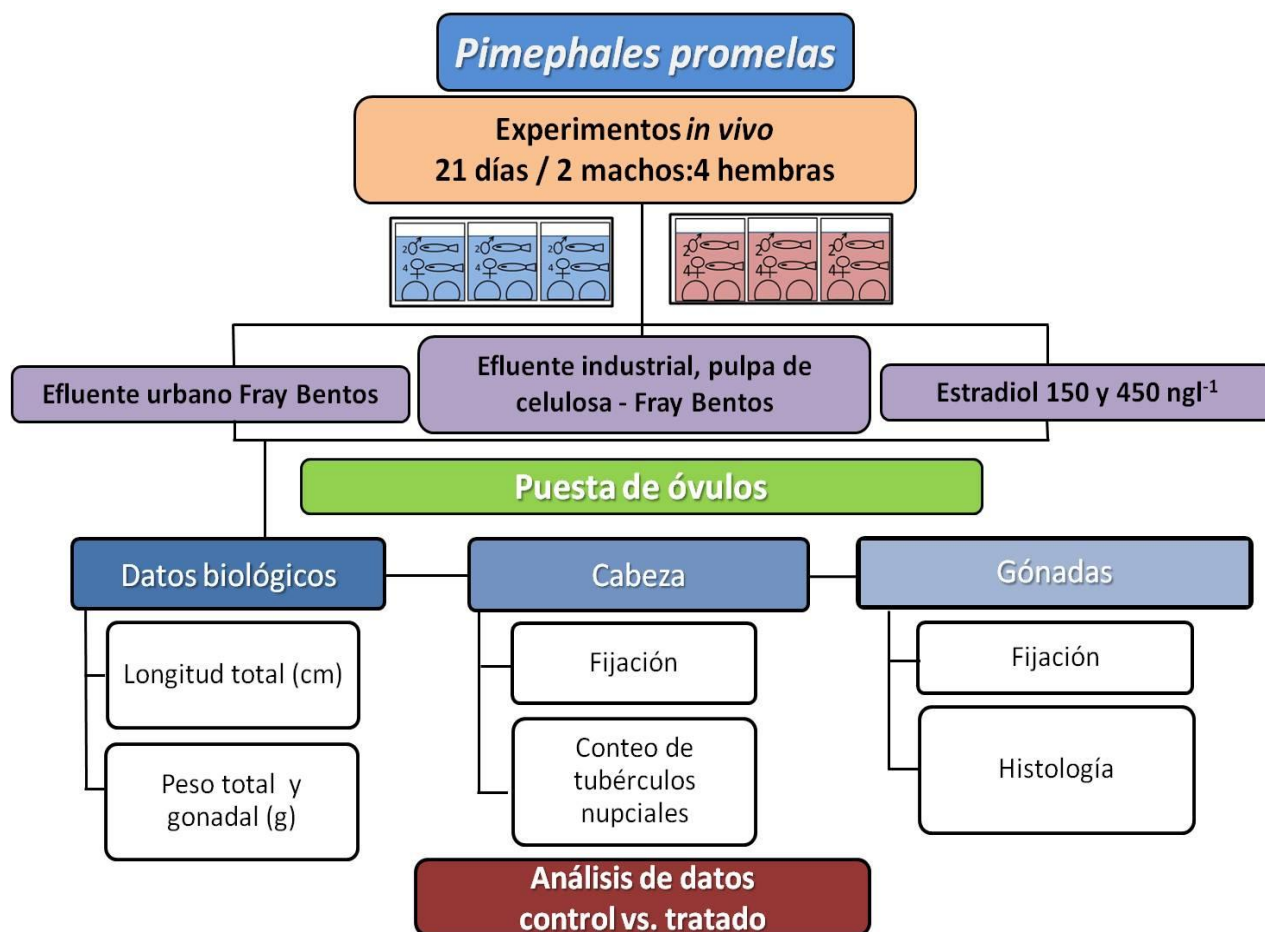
Pimephales promelas

Experimentos in vivo
21 días / 2 machos:4 hembras

2♂
4♀

2♂
4♀

2♂
4♀

2♂
4♀

2♂
4♀

2♂
4♀

Efluente urbano Fray Bentos

Efluente industrial, pulpa de celulosa - Fray Bentos

Estradiol 150 y 450 ngl$^{-1}$

Puesta de óvulos

Datos biológicos

Cabeza

Gónadas

Longitud total (cm)

Peso total y gonadal (g)

Fijación

Conteo de tubérculos nupciales

Fijación

Histología

Análisis de datos control vs. tratado